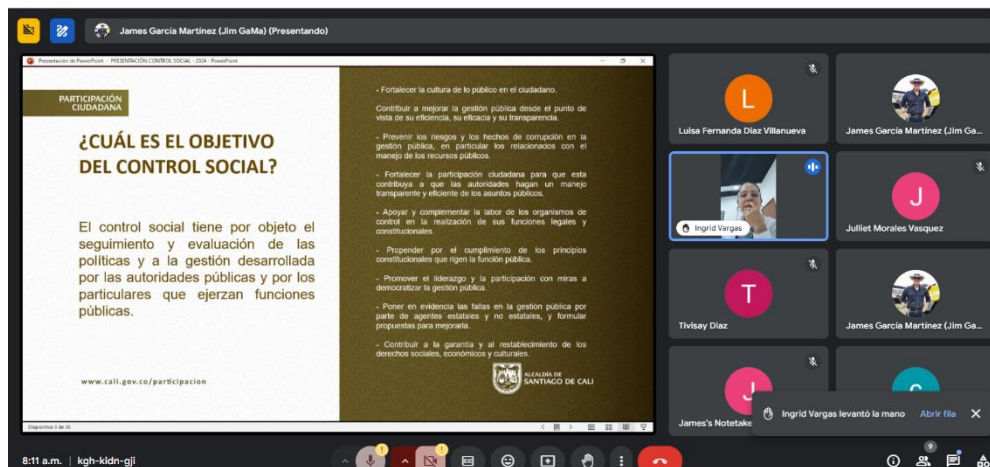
James García Martínez (Jim GaMa) (Presentando)

Presentación de PowerPoint - PRESENTACIÓN CONTROL SOCIAL - 2504 - PowerPoint

PARTICIPACIÓN CIUDADANA

¿CUÁL ES EL OBJETIVO DEL CONTROL SOCIAL?

El control social tiene por objeto el seguimiento y evaluación de las políticas y a la gestión desarrollada por las autoridades públicas y por los particulares que ejerzan funciones públicas.

www.cali.gov.co/participacion

- Fortalecer la cultura de lo público en el ciudadano.

Contribuir a mejorar la gestión pública desde el punto de vista de su eficiencia, su eficacia y su transparencia.

- Prevenir los riesgos y los hechos de corrupción en la gestión pública, en particular los relacionados con el manejo de los recursos públicos.

- Fortalecer la participación ciudadana para que esta contribuya a que las autoridades hagan un manejo transparente y eficiente de los asuntos públicos.

- Apoyar y complementar la labor de los organismos de control en la realización de sus funciones legales y constitucionales.

- Propender por el cumplimiento de los principios constitucionales que rigen la función pública.

- Promover el liderazgo y la participación con miras a democratizar la gestión pública.

- Poner en evidencia las fallas en la gestión pública por parte de agentes estatales y no estatales, y formular propuestas para mejorarla.

- Contribuir a la garantía y al restablecimiento de los derechos sociales, económicos y culturales.

ALCALDÍA DE SANTIAGO DE CALI

Diapositiva 3 de 26

L
Luisa Fernanda Diaz Villanueva

James García Martínez (Jim Ga...

Ingrid Vargas

J
Juliet Morales Vasquez

T
Tivisay Diaz

James García Martínez (Jim Ga...

J
James's Notetake

Ingrid Vargas levantó la mano
Abrir fila

8:11 a.m. | kgh-kidn-gji

9